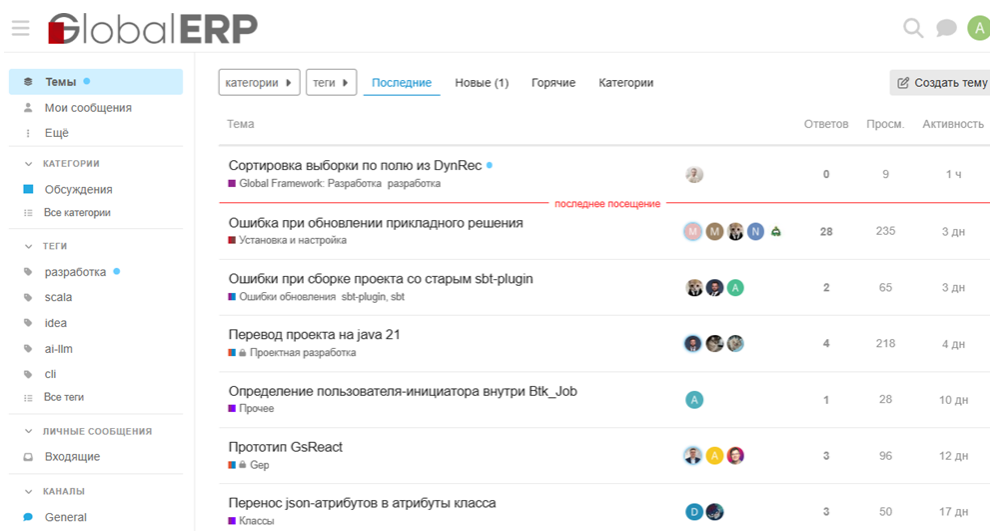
GlobalERP

A

Темы
Мои сообщения
Ещё
КАТЕГОРИИ
Обсуждения
Все категории
ТЕГИ
разработка
scala
idea
ai-llm
cli
Все теги
ЛИЧНЫЕ СООБЩЕНИЯ
Входящие
КАНАЛЫ
General

категории ▸ теги ▸ Последние Новые (1) Горячие Категории Создать тему

| Тема | | Ответов | Просм. | Активность |
|---|---|---|---|---|
| Сортировка выборки по полю из DynRec<br>Global Framework: Разработка разработка | | 0 | 9 | 1 ч |
| последнее посещение | | | | |
| Ошибка при обновлении прикладного решения<br>Установка и настройка | M N | 28 | 235 | 3 дн |
| Ошибки при сборке проекта со старым sbt-plugin<br>Ошибки обновления sbt-plugin, sbt | A | 2 | 65 | 3 дн |
| Перевод проекта на java 21<br>Проектная разработка | | 4 | 218 | 4 дн |
| Определение пользователя-инициатора внутри Btk_Job<br>Прочее | A | 1 | 28 | 10 дн |
| Прототип GsReact<br>Gep | A | 3 | 96 | 12 дн |
| Перенос json-атрибутов в атрибуты класса<br>Классы | D | 3 | 50 | 17 дн |